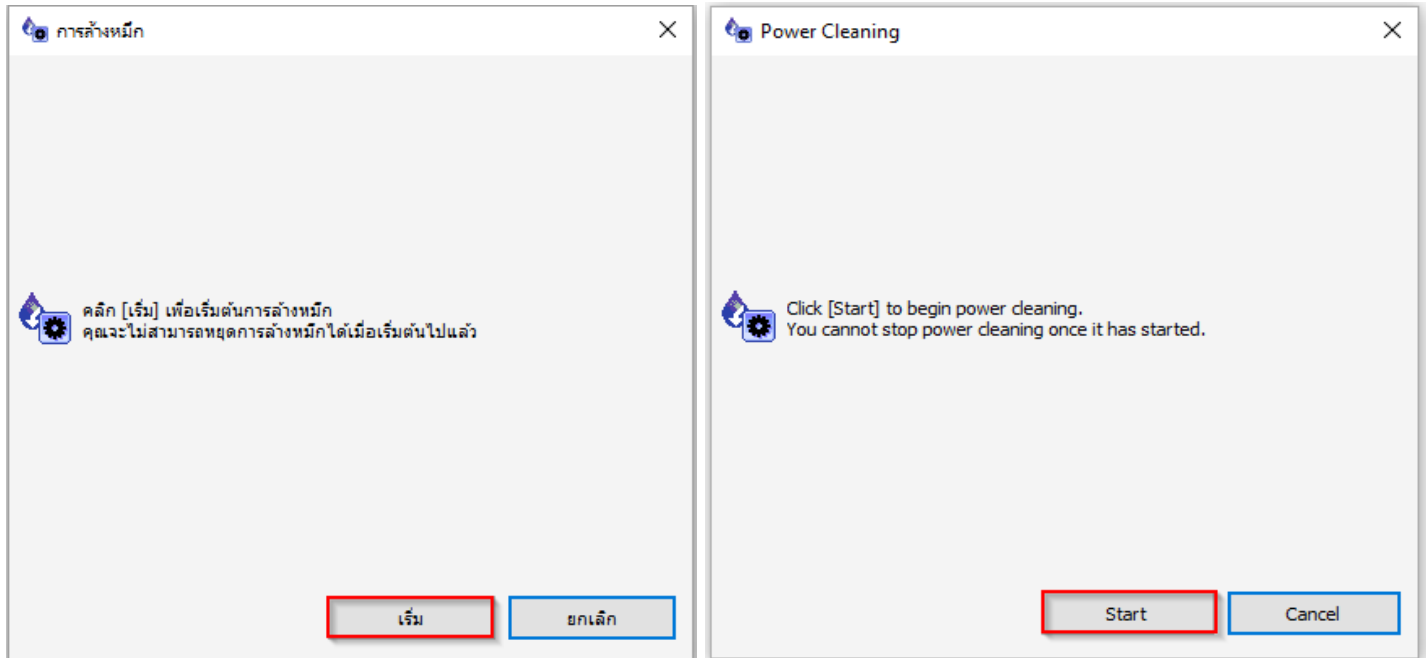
การล้างหมึก

คลิก [เริ่ม] เพื่อเริ่มต้นการล้างหมึก
คุณจะไม่สามารถหยุดการล้างหมึกได้เมื่อเริ่มต้นไปแล้ว

เริ่ม

ยกเลิก

Power Cleaning

Click [Start] to begin power cleaning.
You cannot stop power cleaning once it has started.

Start

Cancel